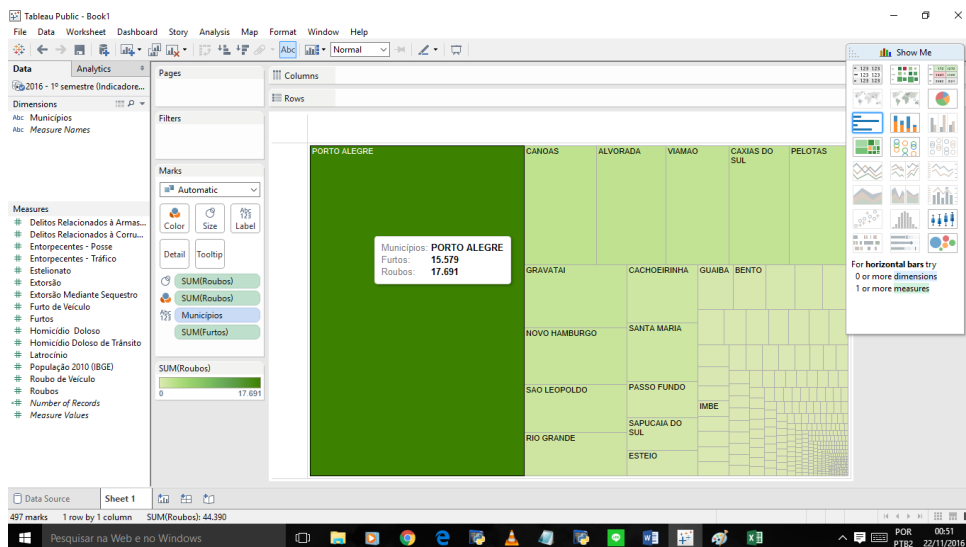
Tableau Public - Book1

File Data Worksheet Dashboard Story Analysis Map Format Window Help

Normal

Show Me

Data Analytics

2016 - 1º semester (Indicadore...

Dimensions

Abc Municipios
Abc Measure Names

Measures

Delitos Relacionados à Armas...
Delitos Relacionados à Corru...
Entorpecentes - Posse
Entorpecentes - Tráfico
Estelionato
Extorsão
Extorsão Mediante Sequestro
Furto de Veículo
Furtos
Homicídio Doloso
Homicídio Doloso de Trânsito
Latrocínio
População 2010 (IBGE)
Roubo de Veículo
Roubos
Number of Records
Measure Values

Pages

Filters

Marks

Automatic

Color Size Label

Detail Tooltip

SUM(Roubos)
SUM(Roubos)
Municipios
SUM(Furtos)

SUM(Roubos)
0 17.691

Columns

Rows

PORTO ALEGRE

Municipios: PORTO ALEGRE
Furtos: 15.579
Roubos: 17.691

CANOAS ALVORADA VIAMAO CAXIAS DO SUL PELOTAS

GRAVATAI CACHOEIRINHA GUAIBA BENTO

NOVO HAMBURGO SANTA MARIA

SAO LEOPOLDO PASSO FUNDO

IMBE

SAPUCAIA DO SUL

RIO GRANDE

ESTEIO

For horizontal bars try
0 or more dimensions
1 or more measures

Data Source Sheet 1

497 marks 1 row by 1 column SUM(Roubos): 44.390

Pesquisar na Web e no Windows

POR PTB2 00:51 22/11/2016